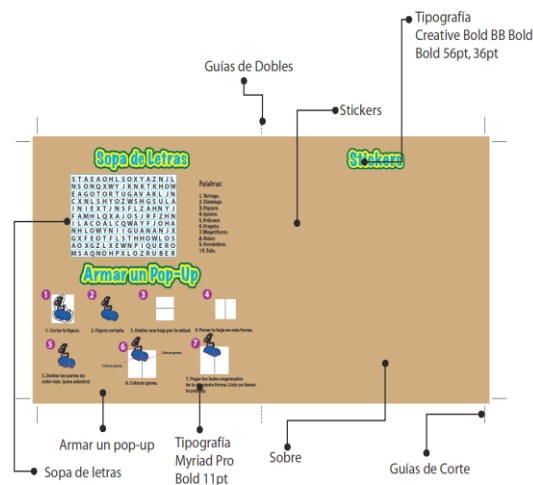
Tipografía
Creative Bold BB Bold
Bold 56pt, 36pt

Guías de Dobles

Stickers

Sopa de Letras

Stickers

STAEAOHLSOXYAZNJL
NSONQXWYJKNKTKHOW
EAGOTORTUGAVAKLJN
CXNLSHYOZWSHGSULA
INIEXTJNSFLAMYIET
FAMHLQXAJOSJRFZHN
ILACOALCQWAYFJOHA
NHLOWYNIGUANAHJJX
GAFVOIFSSAHHSLIVO
AOXGZLXEWNPJQUERO
MSAQNOHPXLOZRUBER

Palabras:
1. Tortuga.
2. Flamingo.
3. Pájaro.
4. Iguana.
5. Pelícano.
6. Draguto.
7. Magnífica.
8. Rober.
9. Escolabra.
10. Sala.

Armar un Pop-Up

1
1. Cortar la figura.
2
2. Figura cortada.
3
3. Doblar una hoja por la mitad.
4
4. Poner la hoja en esta forma.
5
5. Doblar las partes de color rojo. (para adentro)
6
Colocar goma.
6. Colocar goma.
7
Colocar goma.
7. Pegar los lados engomados de la segunda forma. Listo ya tienes tu pop-up.

Armar un pop-up

Tipografía
Myriad Pro
Bold 11pt

Sobre

Guías de Corte

Sopa de letras